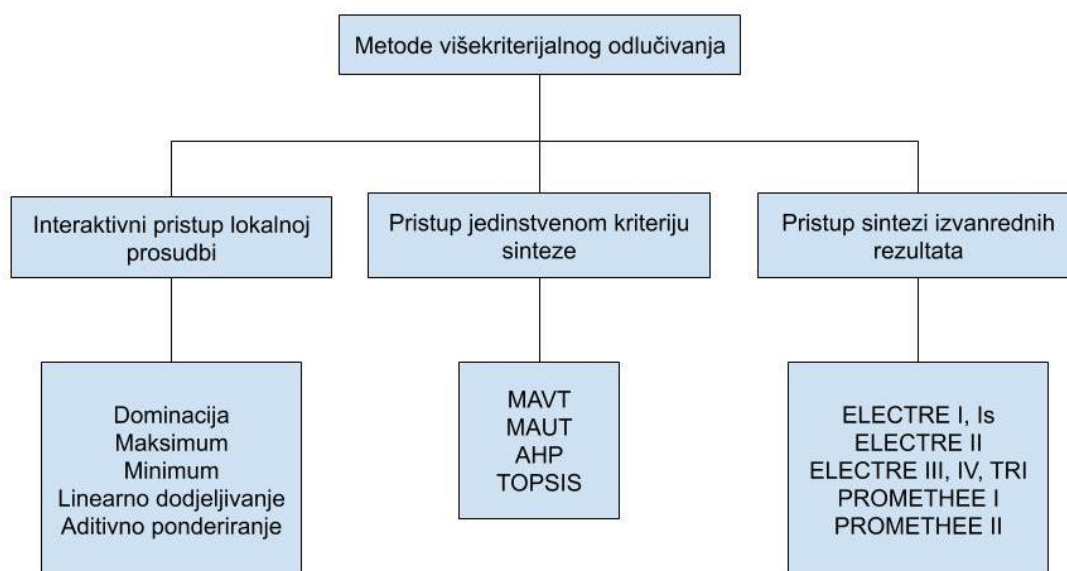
Metode višekriterijalnog odlučivanja

Interaktivni pristup lokalnoj prosudbi

Pristup jedinstvenom kriteriju sinteze

Pristup sintezi izvanrednih rezultata

Dominacija
Maksimum
Minimum
Linearno dodjeljivanje
Aditivno ponderiranje

MAVT
MAUT
AHP
TOPSIS

ELECTRE I, Is
ELECTRE II
ELECTRE III, IV, TRI
PROMETHEE I
PROMETHEE II